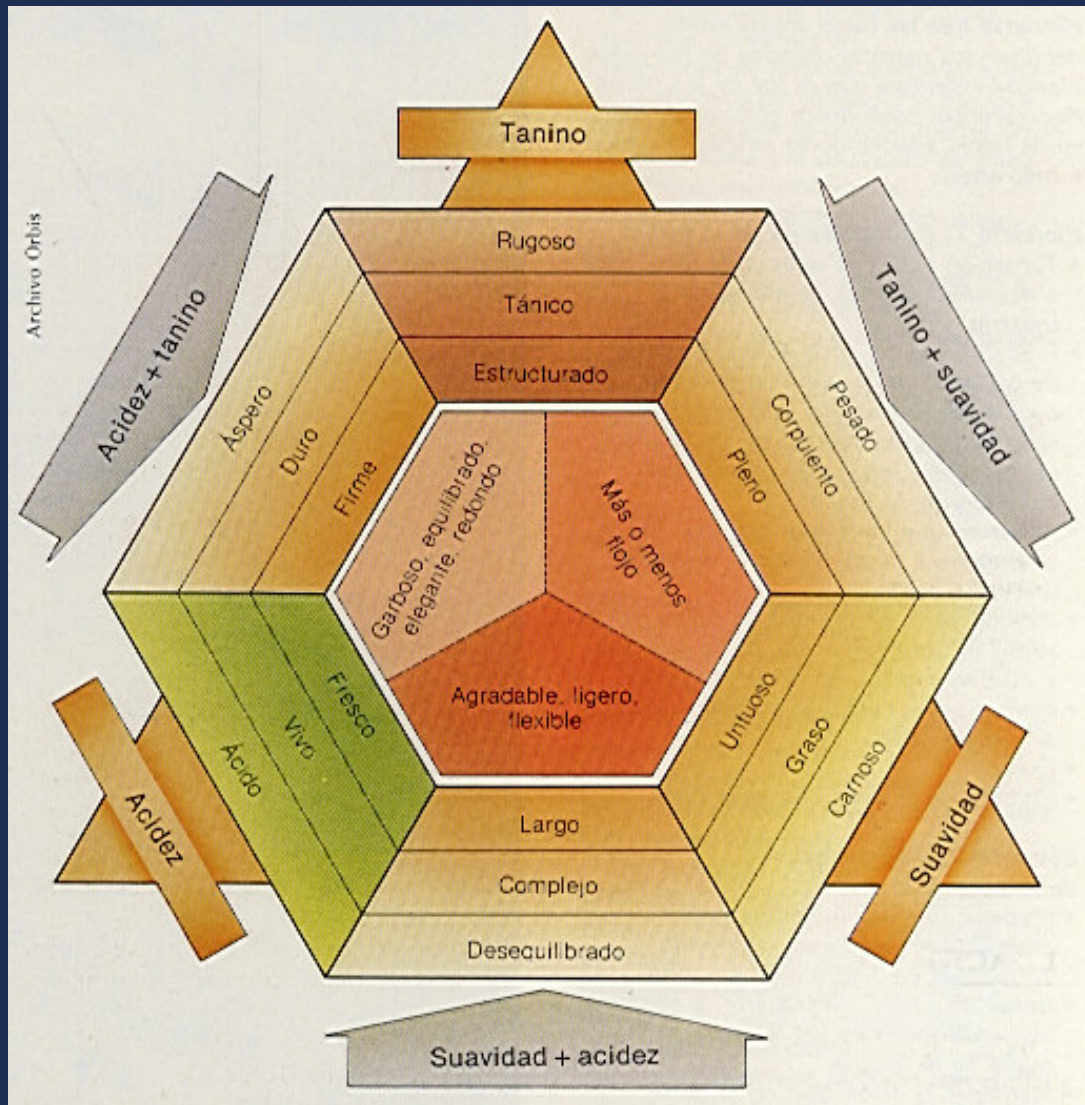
Tanino

Archivo Orbis

Acidez + tanino

Tanino + suavidad

Rugoso
Tánico
Estructurado

Áspero
Duro
Firme

Pesado
Corpulento
Pleno

Garboso, equilibrado, elegante, redondo

Más o menos flojo

Agradable, ligero, flexible

Fresco
Vivo
Ácido

Untuoso
Graso
Carnoso

Largo
Complejo
Desequilibrado

Acidez

Suavidad

Suavidad + acidez